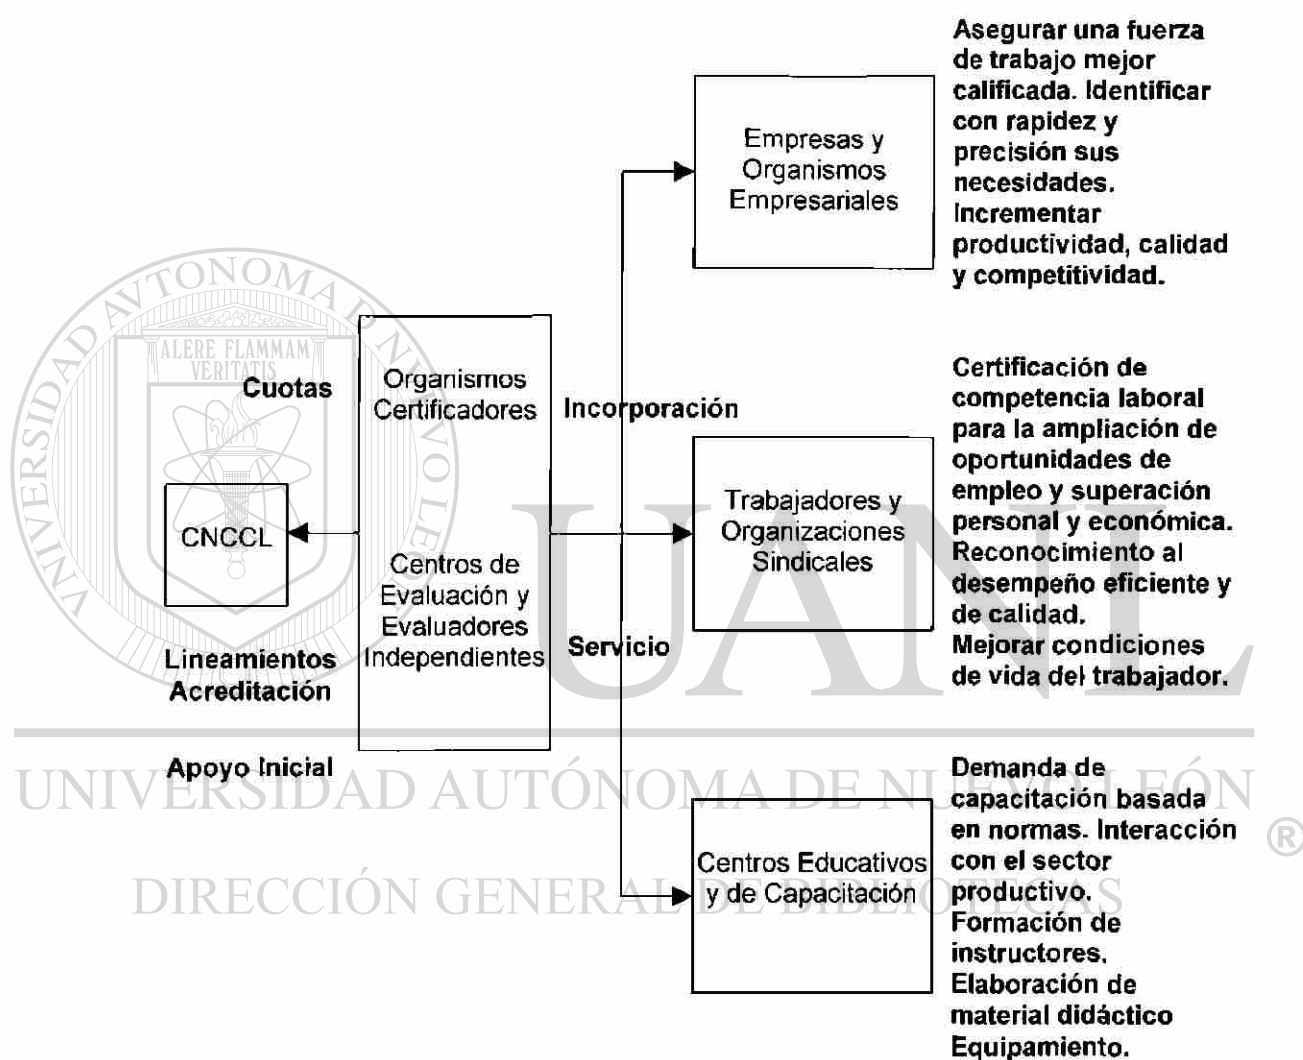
Empresas y Organismos Empresariales

Asegurar una fuerza de trabajo mejor calificada. Identificar con rapidez y precisión sus necesidades. Incrementar productividad, calidad y competitividad.

UNIVERSIDAD AUTÓNOMA DE NUEVO LEÓN
ALERE FLAMMAM VERITATIS

Cuotas

Organismos Certificadores

Incorporación

Certificación de competencia laboral para la ampliación de oportunidades de empleo y superación personal y económica. Reconocimiento al desempeño eficiente y de calidad. Mejorar condiciones de vida del trabajador.

CNCCL

Centros de Evaluación y Evaluadores Independientes

Trabajadores y Organizaciones Sindicales

UANL

Lineamientos Acreditación

Servicio

Apoyo Inicial

UNIVERSIDAD AUTÓNOMA DE NUEVO LEÓN ®

Demanda de capacitación basada en normas. Interacción con el sector productivo. Formación de instructores. Elaboración de material didáctico Equipamiento.

Centros Educativos y de Capacitación

DIRECCIÓN GENERAL DE BIBLIOTECAS